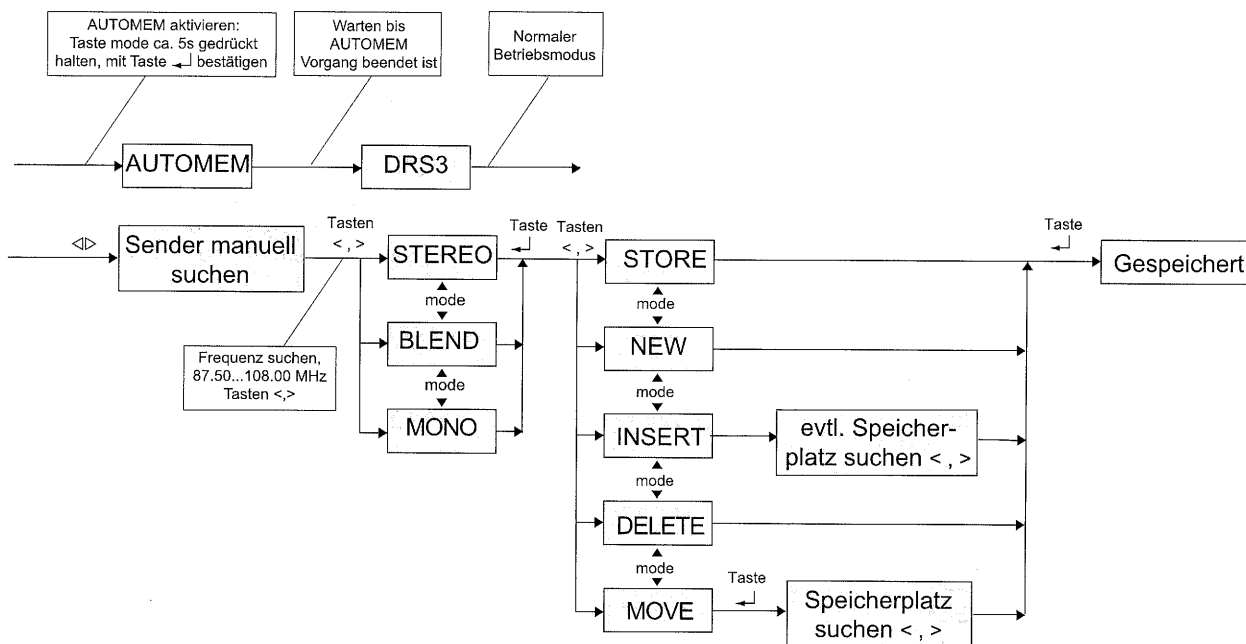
AUTOMEM aktivieren: Taste mode ca. 5s gedrückt halten, mit Taste ↵ bestätigen

Warten bis AUTOMEM Vorgang beendet ist

Normaler Betriebsmodus

AUTOMEM

DRS3

◁▷

Sender manuell suchen

Tasten <, >

STEREO

mode

BLEND

mode

MONO

Frequenz suchen, 87.50...108.00 MHz Tasten <,>

Taste ↵

Tasten <, >

STORE

mode

NEW

mode

INSERT

evtl. Speicherplatz suchen < , >

mode

DELETE

mode

MOVE

Taste ↵

Speicherplatz suchen < , >

Taste ↵

Gespeichert